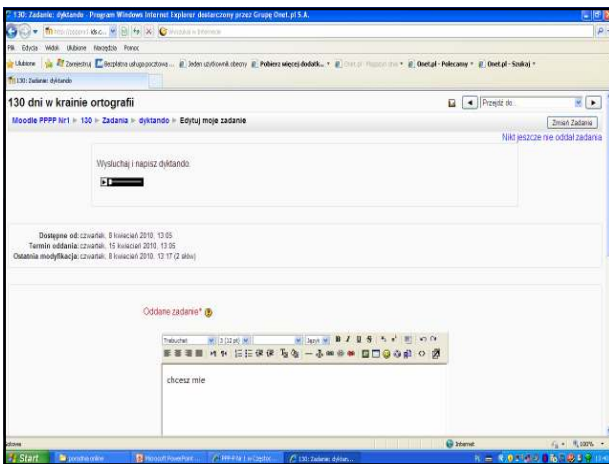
130: Zadanie: dyktando - Program Windows Internet Explorer dostarczony przez Grupę Onet.pl S.A.

Plik Edycja Widok Ulubione Narzędzia Pomoc

Ulubione | Zarejestruj | Bezpłatna usługa pocztowa... | Jeden użytkownik obecny | Pobierz więcej dodatków | Onet.pl - Polecamy | Onet.pl - Szukaj

130: Zadanie: dyktando

130 dni w krainie ortografii

Przejdź do...

Moodle PPPP Nr1 ► 130 ► Zadania ► dyktando ► Edytuj moje zadanie

Zmień Zadania

Nikt jeszcze nie oddał zadania

Wysłuchaj i napisz dyktando.

Dostępne od: czwartek, 8 kwiecień 2010, 13:05
Termin oddania: czwartek, 15 kwiecień 2010, 13:05
Ostatnia modyfikacja: czwartek, 8 kwiecień 2010, 13:17 (2 słów)

Oddane zadanie*

Trebuchet | 3 (12 pt) | Język | B I U S

chcesz mie

Internet | 100%

Start | poradnia online | Microsoft PowerPoint... | PPPP Nr1 » Często... | 130: Zadanie: dyktan...